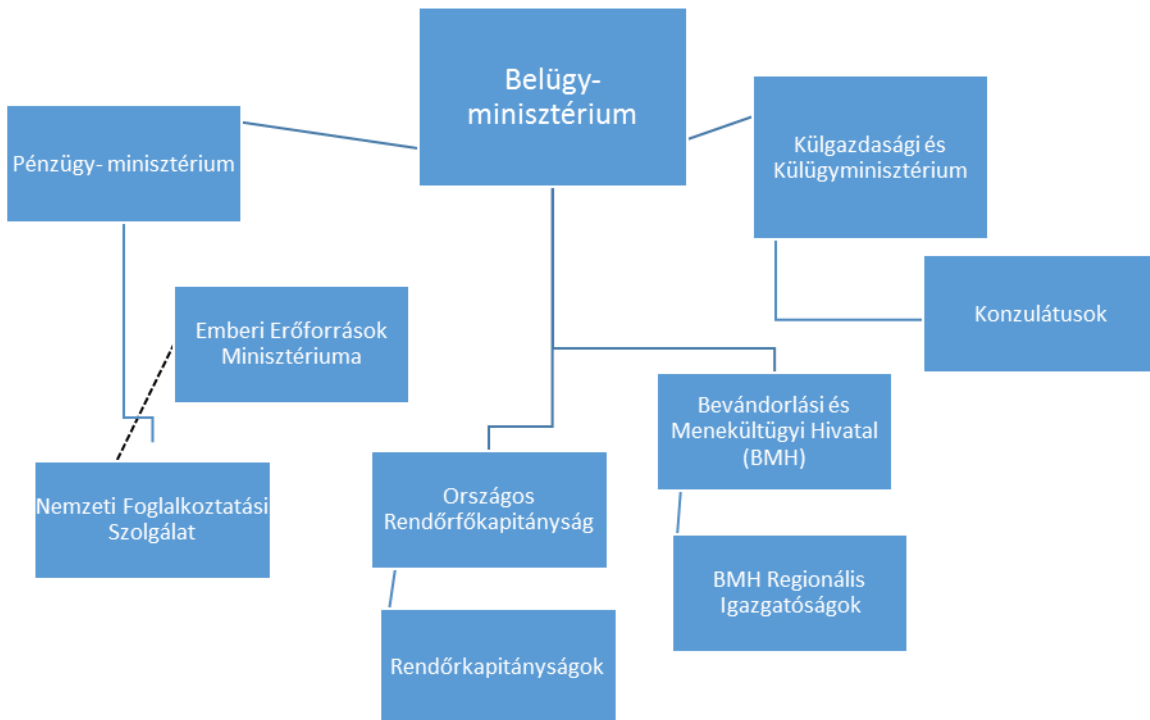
Belügy-minisztérium

Pénzügy- minisztérium

Külgazdasági és Külügyminisztérium

Emberi Erőforrások Minisztériuma

Konzulátusok

Bevándorlási és Menekültügyi Hivatal (BMH)

Nemzeti Foglalkoztatási Szolgálat

Országos Rendőrfőkapitányság

BMH Regionális Igazgatóságok

Rendőrkapitányságok